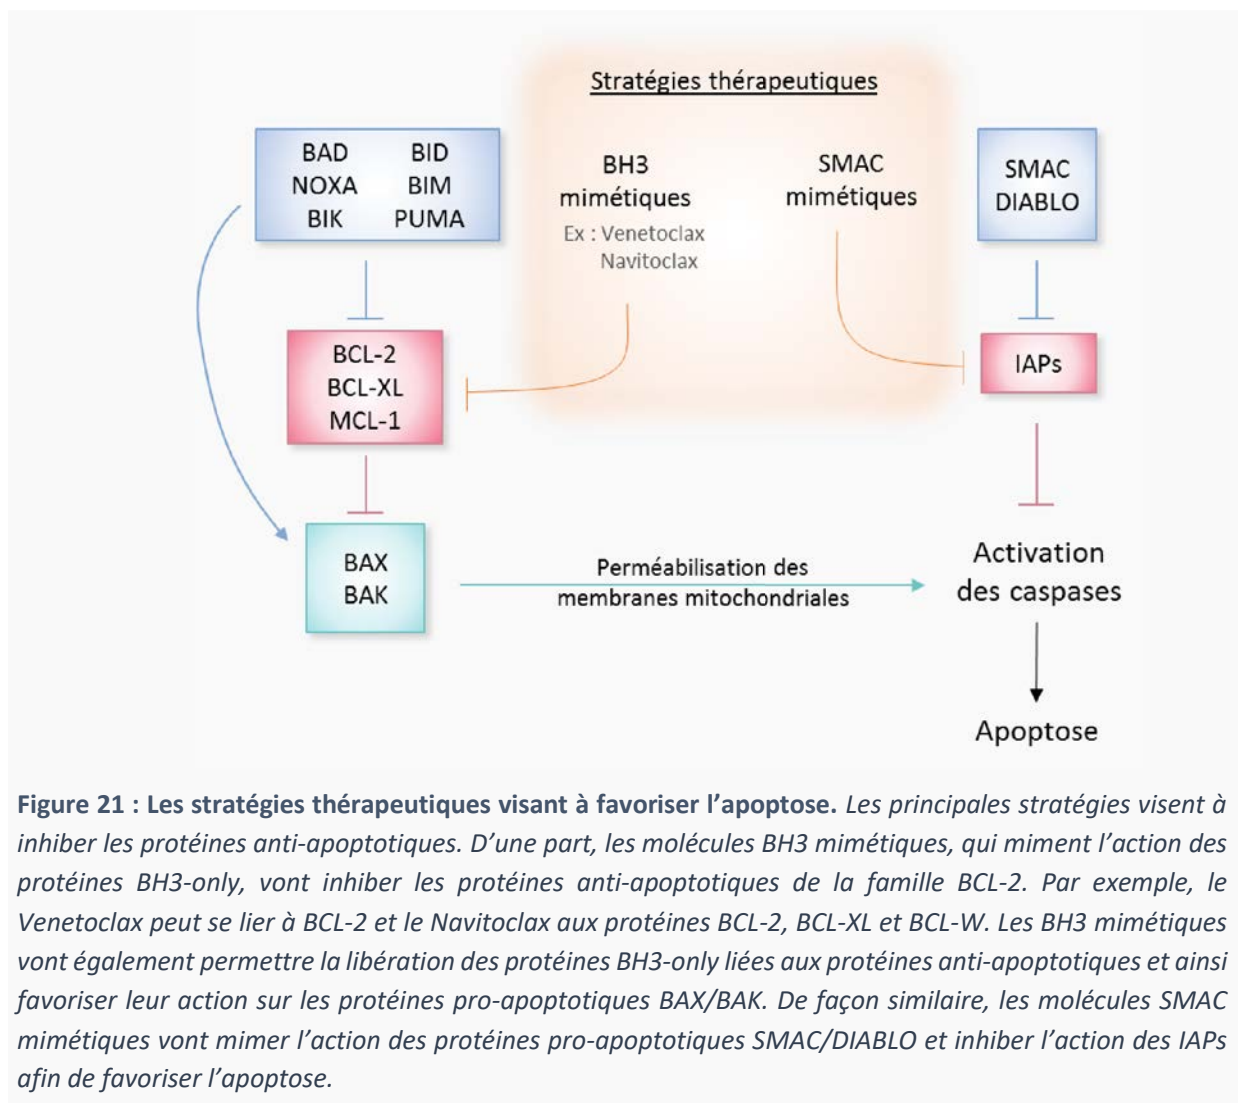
Stratégies thérapeutiques

BAD BID
NOXA BIM
BIK PUMA

BH3 mimétiques
Ex : Venetoclax Navitoclax

SMAC mimétiques

SMAC DIABLO

BCL-2
BCL-XL
MCL-1

IAPs

BAX
BAK

Perméabilisation des membranes mitochondriales

Activation des caspases

Apoptose

**Figure 21 : Les stratégies thérapeutiques visant à favoriser l'apoptose.** *Les principales stratégies visent à inhiber les protéines anti-apoptotiques. D'une part, les molécules BH3 mimétiques, qui miment l'action des protéines BH3-only, vont inhiber les protéines anti-apoptotiques de la famille BCL-2. Par exemple, le Venetoclax peut se lier à BCL-2 et le Navitoclax aux protéines BCL-2, BCL-XL et BCL-W. Les BH3 mimétiques vont également permettre la libération des protéines BH3-only liées aux protéines anti-apoptotiques et ainsi favoriser leur action sur les protéines pro-apoptotiques BAX/BAK. De façon similaire, les molécules SMAC mimétiques vont mimer l'action des protéines pro-apoptotiques SMAC/DIABLO et inhiber l'action des IAPs afin de favoriser l'apoptose.*